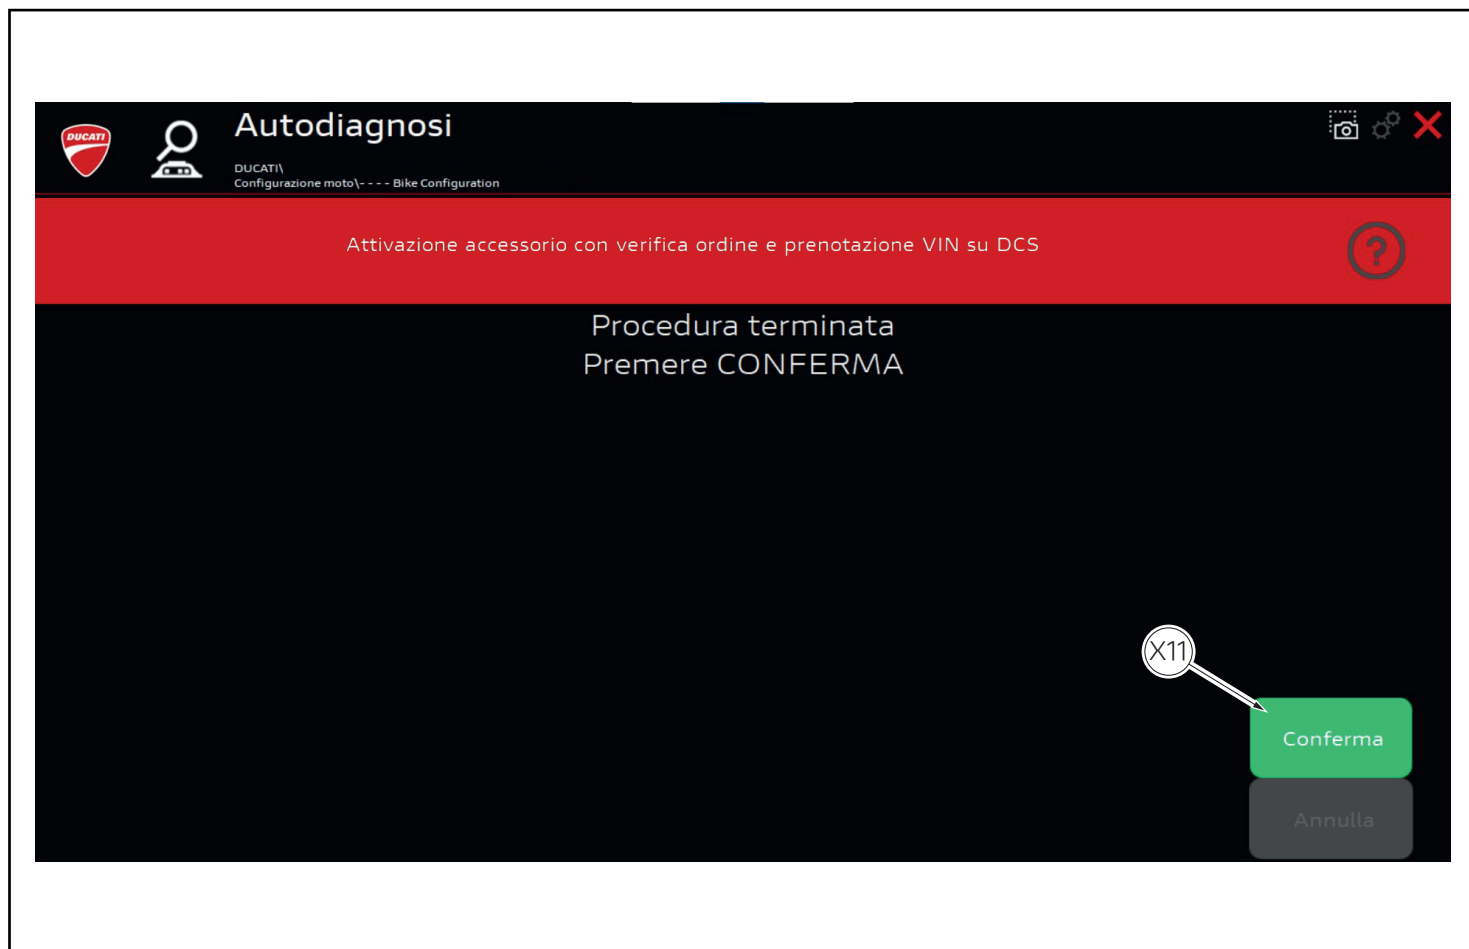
DUCATI

Autodiagnosi

DUCATI\
Configurazione moto\- - - - Bike Configuration

Attivazione accessorio con verifica ordine e prenotazione VIN su DCS

?

Procedura terminata
Premere CONFERMA

X11

Conferma

Annulla